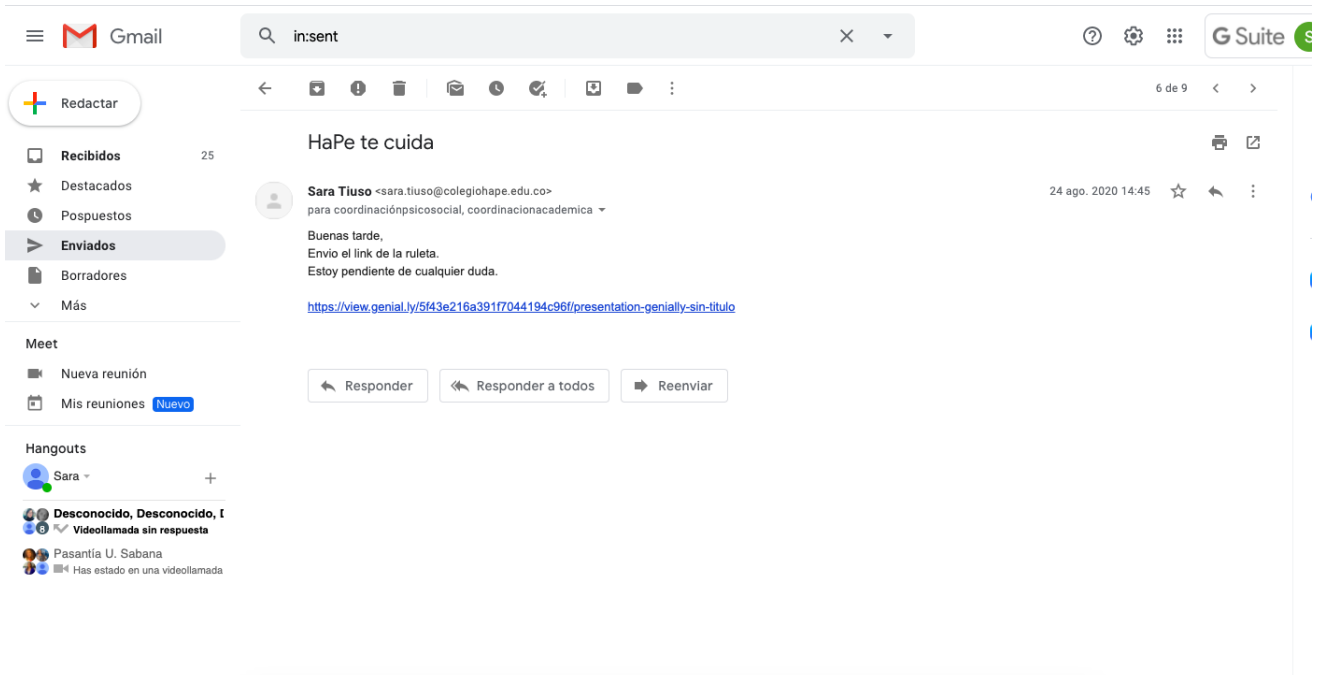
Gmail

in:sent

G Suite

Redactar

Recibidos 25
Destacados
Pospuestos
Enviados
Borradores
Más

Meet
Nueva reunión
Mis reuniones Nuevo

Hangouts
Sara

Desconocido, Desconocido, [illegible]
Videollamada sin respuesta
Pasantía U. Sabana
Has estado en una videollamada

6 de 9

HaPe te cuida

Sara Tiuso <sara.tiuso@colegiohape.edu.co>
para coordinaciónpsicosocial, coordinacionacademica

24 ago. 2020 14:45

Buenas tarde,
Envio el link de la ruleta.
Estoy pendiente de cualquier duda.

https://view.genial.ly/5f43e216a391f7044194c96f/presentation-genially-sin-titulo

Responder
Responder a todos
Reenviar